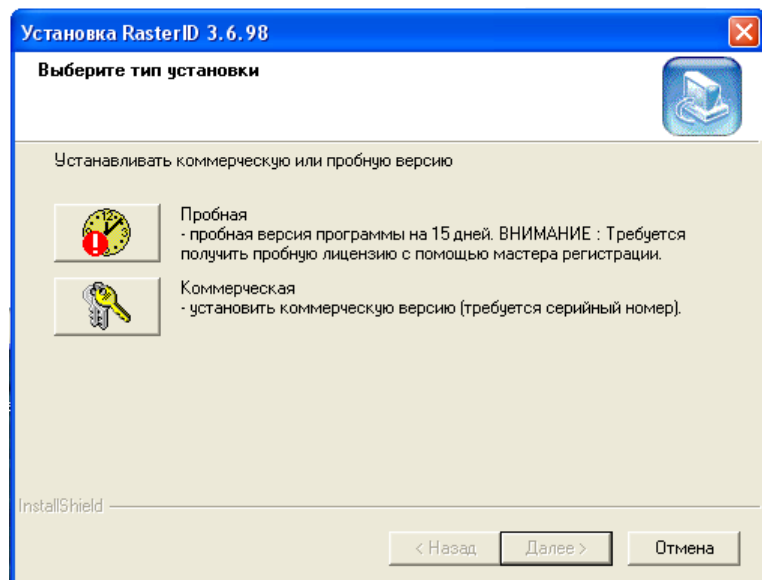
Установка RasterID 3.6.98

Выберите тип установки

Устанавливать коммерческую или пробную версию

Пробная
- пробная версия программы на 15 дней. ВНИМАНИЕ : Требуется получить пробную лицензию с помощью мастера регистрации.

Коммерческая
- установить коммерческую версию (требуется серийный номер).

InstallShield

< Назад

Далее >

Отмена